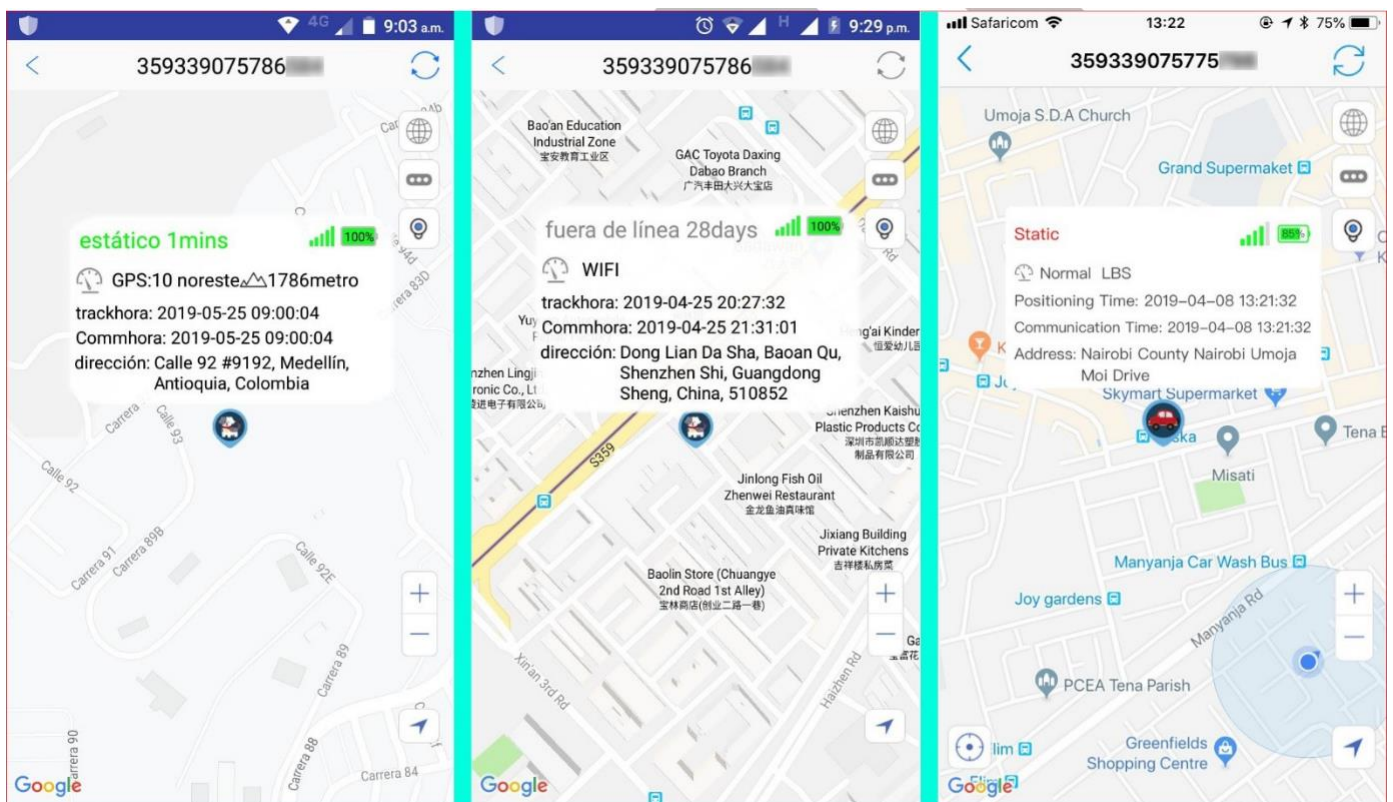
4G 9:03 a.m.

359339075786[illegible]

estático 1mins 100%

GPS:10 noreste 1786metro

trackhora: 2019-05-25 09:00:04

Commhora: 2019-05-25 09:00:04

dirección: Calle 92 #9192, Medellín, Antioquia, Colombia

Calle 93
Carrera
Calle 92
Carrera 91
Carrera 89B
Calle 92E
Carrera 89
Carrera 88
Carrera 90
Carrera 84
Carrera 83D
Google

H 9:29 p.m.

359339075786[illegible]

Bao'an Education Industrial Zone
宝安教育工业区
GAC Toyota Daxing Dabao Branch
广汽丰田大兴大宝店

fuera de línea 28days 100%

WIFI

trackhora: 2019-04-25 20:27:32

Commhora: 2019-04-25 21:31:01

dirección: Dong Lian Da Sha, Baoan Qu, Shenzhen Shi, Guangdong Sheng, China, 510852

Shenzhen Kaishu Plastic Products Co
深圳市凯顺达塑胶制品有限公司
Jinlong Fish Oil Zhenwei Restaurant
金龙鱼油真味馆
Jixiang Building Private Kitchens
吉祥楼私房菜
Baolin Store (Chuangye 2nd Road 1st Alley)
宝林商店(创业二路一巷)
S359
Xin'an 3rd Rd
Haizhen Rd
Google

Safaricom 13:22 75%

359339075775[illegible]

Umoja S.D.A Church
Grand Supermaket

Static 85%

Normal LBS

Positioning Time: 2019-04-08 13:21:32

Communication Time: 2019-04-08 13:21:32

Address: Nairobi County Nairobi Umoja Moi Drive

Skymart Supermarket
Misati
Tena E
Manyanja Car Wash Bus
Joy gardens
Manyanja Rd
PCEA Tena Parish
Greenfields Shopping Centre
Google